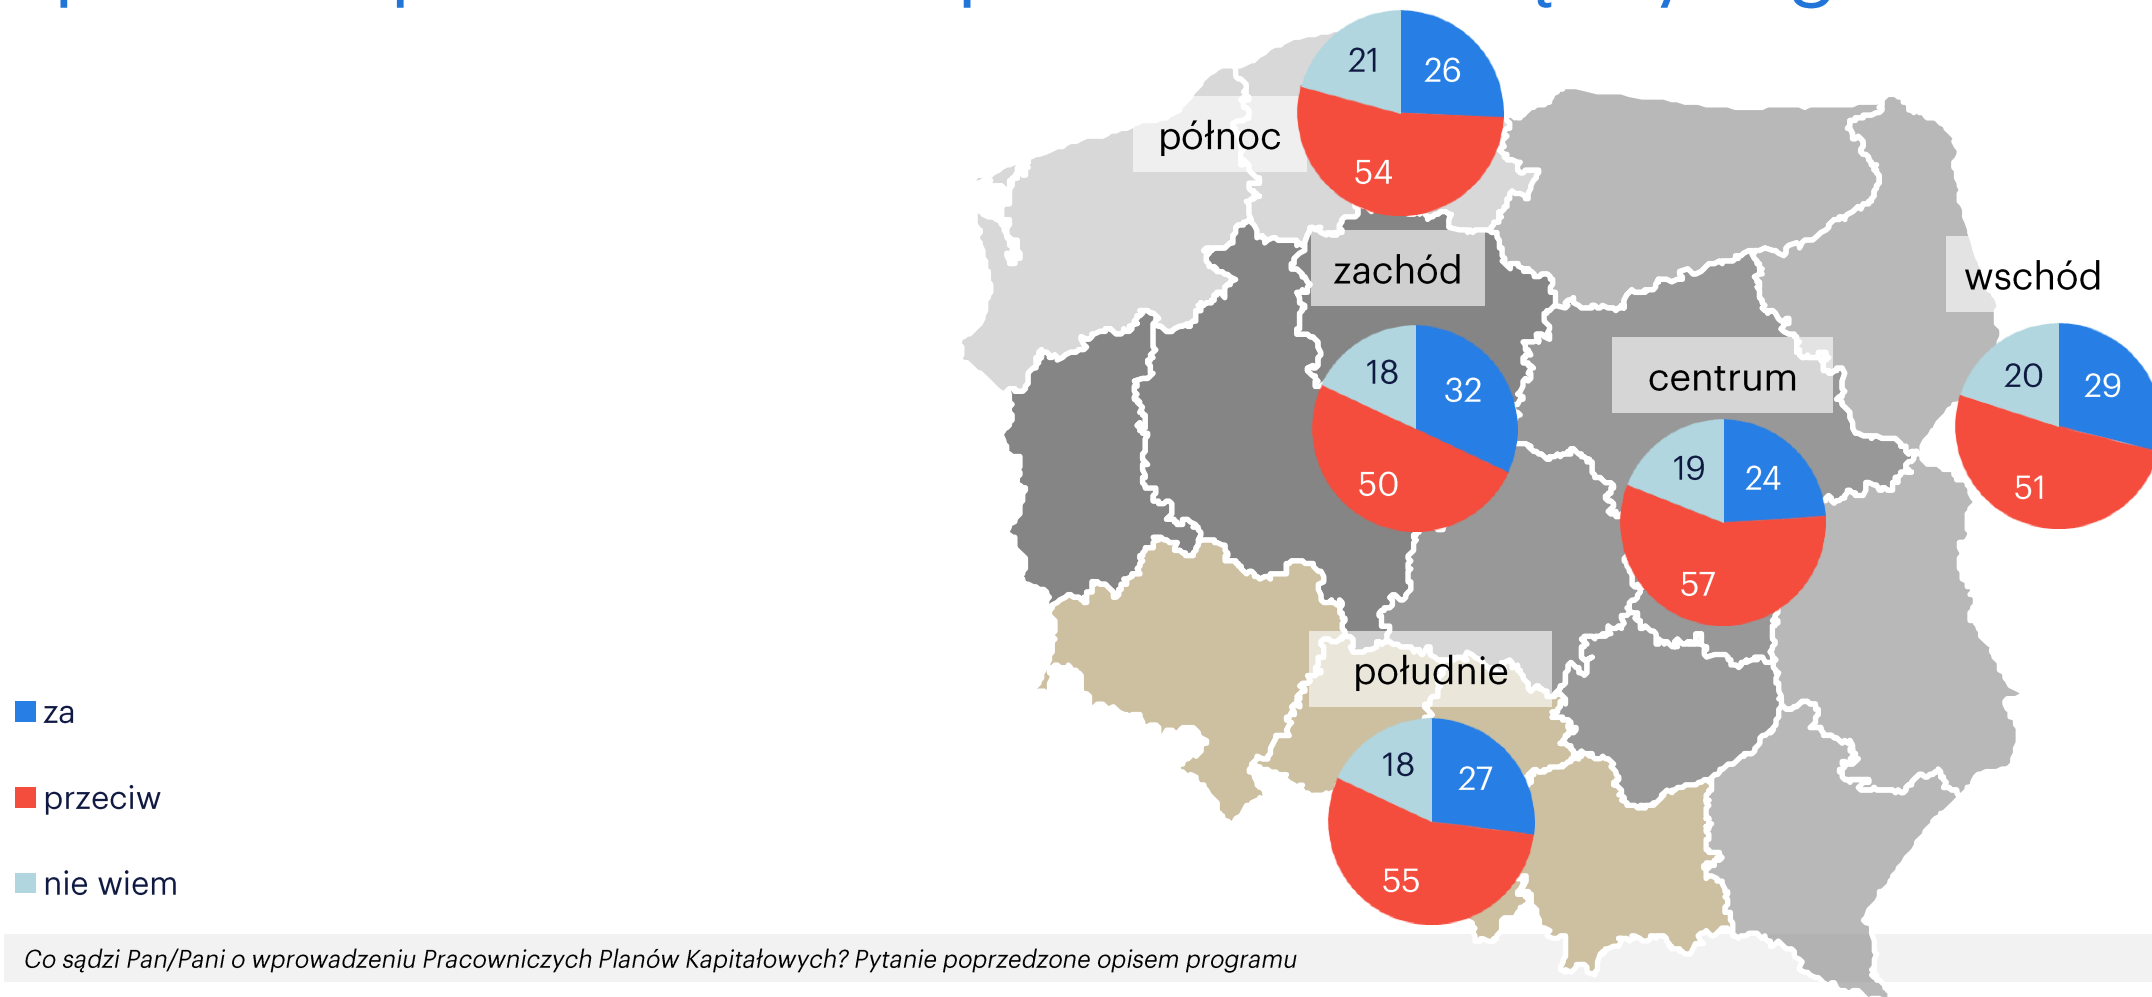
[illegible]

północ
21
26
54

zachód
18
32
50

centrum
19
24
57

wschód
20
29
51

południe
18
27
55

za

przeciw

nie wiem

Co sądzi Pan/Pani o wprowadzeniu Pracowniczych Planów Kapitałowych? Pytanie poprzedzone opisem programu